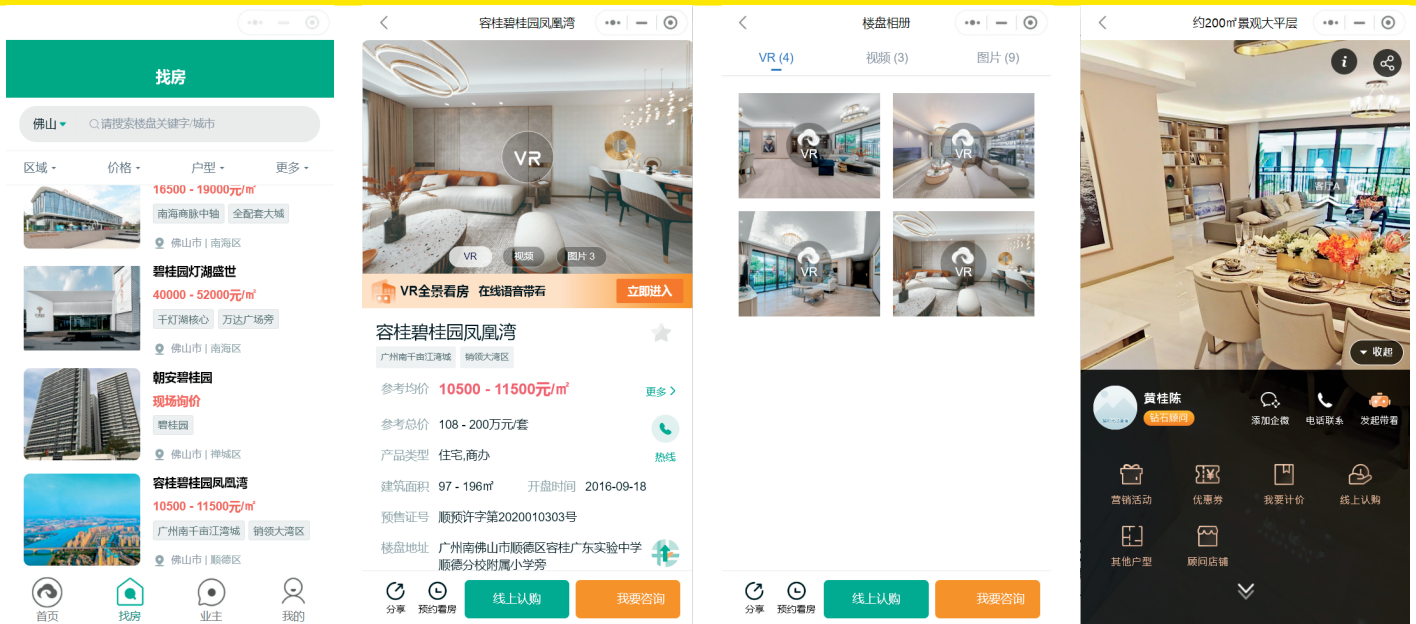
找房

佛山 请搜索楼盘关键字/城市

区域 价格 户型 更多

16500 - 19000元/㎡
南海商脉中轴 全配套大城
佛山市 | 南海区

碧桂园灯湖盛世
40000 - 52000元/㎡
千灯湖核心 万达广场旁
佛山市 | 南海区

朝安碧桂园
现场询价
碧桂园
佛山市 | 禅城区

容桂碧桂园凤凰湾
10500 - 11500元/㎡
广州南千亩江湾城 销领大湾区
佛山市 | 顺德区

首页 找房 业主 我的

容桂碧桂园凤凰湾

VR

VR 视频 图片 3

VR全景看房 在线语音带看 立即进入

容桂碧桂园凤凰湾
广州南千亩江湾城 销领大湾区

参考均价 10500 - 11500元/㎡ 更多
参考总价 108 - 200万元/套
热线
产品类型 住宅,商办
建筑面积 97 - 196㎡ 开盘时间 2016-09-18
预售证号 顺预许字第2020010303号
楼盘地址 广州南佛山市顺德区容桂广东实验中学顺德分校附属小学旁

分享 预约看房 线上认购 我要咨询

楼盘相册

VR (4) 视频 (3) 图片 (9)

VR
VR
VR
VR

分享 预约看房 线上认购 我要咨询

约200㎡景观大平层

客厅A

收起

黄桂陈
钻石顾问
添加企微 电话联系 发起带看

营销活动 优惠券 我要计价 线上认购
其他户型 顾问店铺